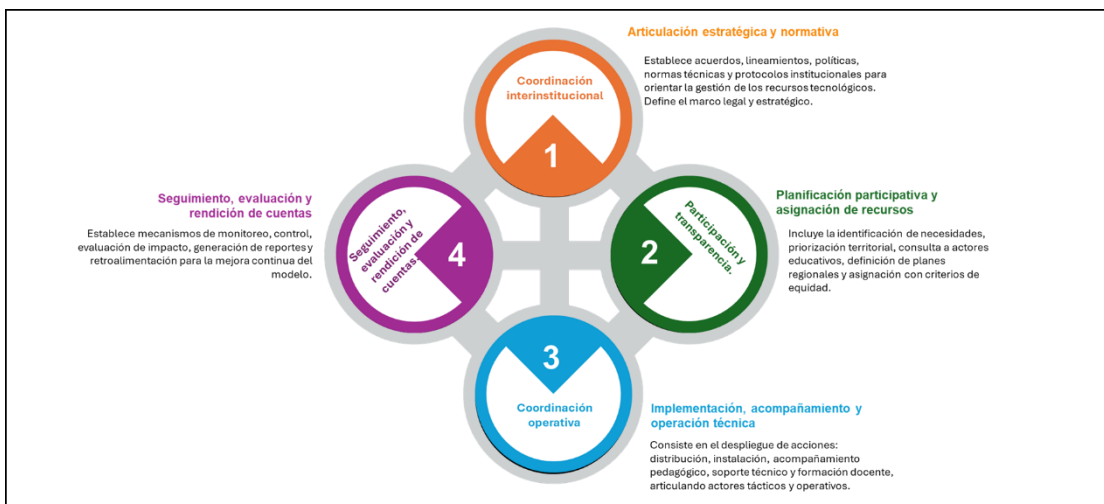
Articulación estratégica y normativa

Establece acuerdos, lineamientos, políticas, normas técnicas y protocolos institucionales para orientar la gestión de los recursos tecnológicos. Define el marco legal y estratégico.

Coordinación interinstitucional

1

Seguimiento, evaluación y rendición de cuentas

Establece mecanismos de monitoreo, control, evaluación de impacto, generación de reportes y retroalimentación para la mejora continua del modelo.

Seguimiento, evaluación y rendición de cuentas

4

Participación y transparencia.

2

Planificación participativa y asignación de recursos

Incluye la identificación de necesidades, priorización territorial, consulta a actores educativos, definición de planes regionales y asignación con criterios de equidad.

3

Coordinación operativa

Implementación, acompañamiento y operación técnica

Consiste en el despliegue de acciones: distribución, instalación, acompañamiento pedagógico, soporte técnico y formación docente, articulando actores tácticos y operativos.